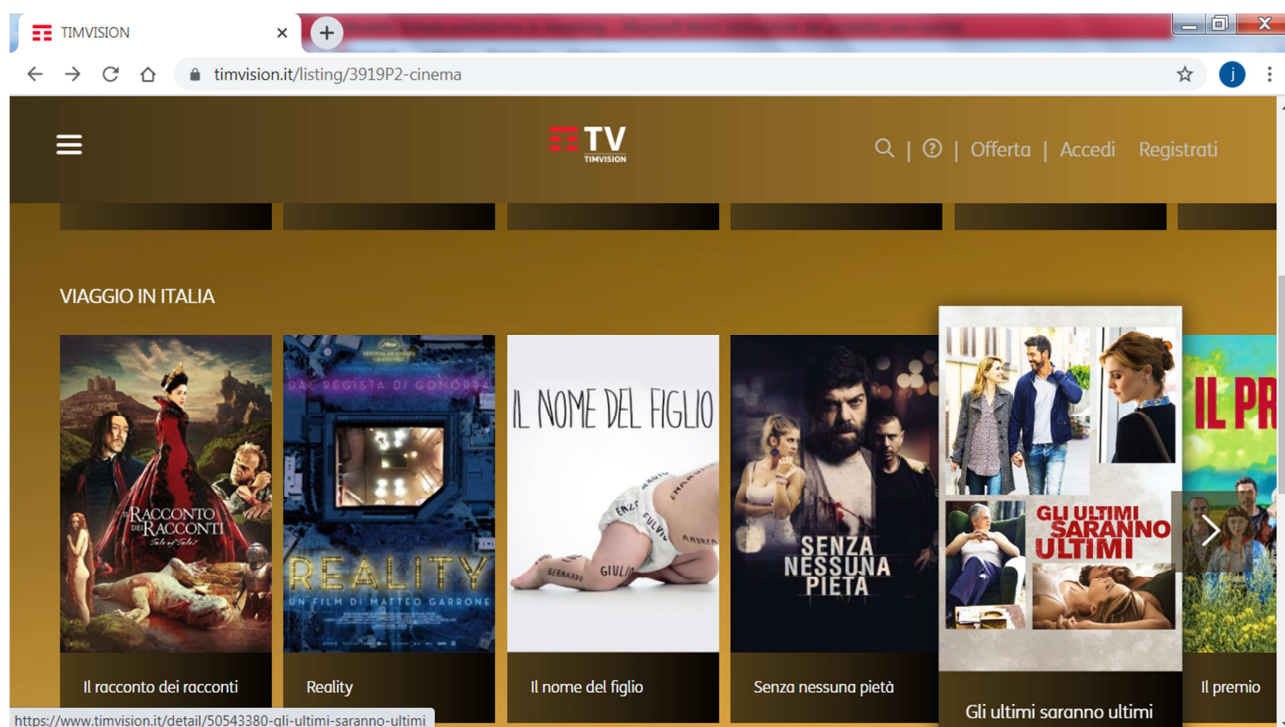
TIMVISION

timvision.it/listing/3919P2-cinema

TV TIMVISION

Offerta | Accedi Registrati

VIAGGIO IN ITALIA

IL RACCONTO DEI RACCONTI Tale of Tales

DAL REGISTA DI GOMORRA

REALITY UN FILM DI MATTEO GARRONE

IL NOME DEL FIGLIO

ENZO FULVIO ANDREA GERNARDO GIULIO

SENZA NESSUNA PIETÀ

GLI ULTIMI SARANNO ULTIMI

IL PR

Il racconto dei racconti

Reality

Il nome del figlio

Senza nessuna pietà

Gli ultimi saranno ultimi

Il premio

https://www.timvision.it/detail/50543380-gli-ultimi-saranno-ultimi